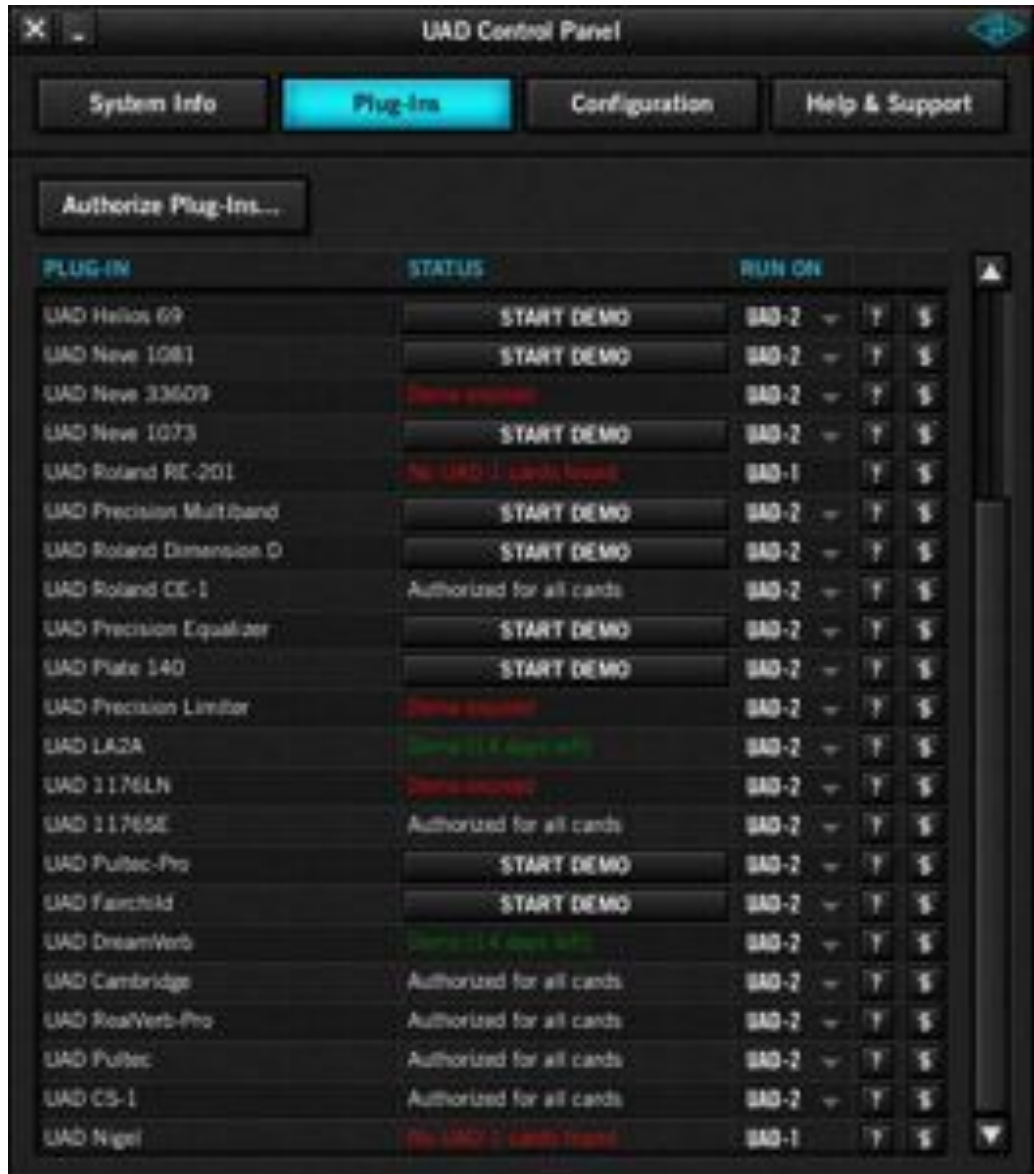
UAD Control Panel

System Info | Plug-Ins | Configuration | Help & Support

Authorize Plug-Ins...

| PLUG-IN | STATUS | RUN ON | | |
|---|---|---|---|---|
| UAD Helios 69 | START DEMO | UAD-2 | ? | $ |
| UAD Neve 1081 | START DEMO | UAD-2 | ? | $ |
| UAD Neve 33609 | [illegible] | UAD-2 | ? | $ |
| UAD Neve 1073 | START DEMO | UAD-2 | ? | $ |
| UAD Roland RE-201 | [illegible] | UAD-1 | ? | $ |
| UAD Precision Multiband | START DEMO | UAD-2 | ? | $ |
| UAD Roland Dimension D | START DEMO | UAD-2 | ? | $ |
| UAD Roland CE-1 | Authorized for all cards | UAD-2 | ? | $ |
| UAD Precision Equalizer | START DEMO | UAD-2 | ? | $ |
| UAD Plate 140 | START DEMO | UAD-2 | ? | $ |
| UAD Precision Limiter | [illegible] | UAD-2 | ? | $ |
| UAD LA2A | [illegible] | UAD-2 | ? | $ |
| UAD 1176LN | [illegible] | UAD-2 | ? | $ |
| UAD 1176SE | Authorized for all cards | UAD-2 | ? | $ |
| UAD Pultec-Pro | START DEMO | UAD-2 | ? | $ |
| UAD Fairchild | START DEMO | UAD-2 | ? | $ |
| UAD DreamVerb | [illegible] | UAD-2 | ? | $ |
| UAD Cambridge | Authorized for all cards | UAD-2 | ? | $ |
| UAD RealVerb-Pro | Authorized for all cards | UAD-2 | ? | $ |
| UAD Pultec | Authorized for all cards | UAD-2 | ? | $ |
| UAD CS-1 | Authorized for all cards | UAD-2 | ? | $ |
| UAD Nigel | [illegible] | UAD-1 | ? | $ |